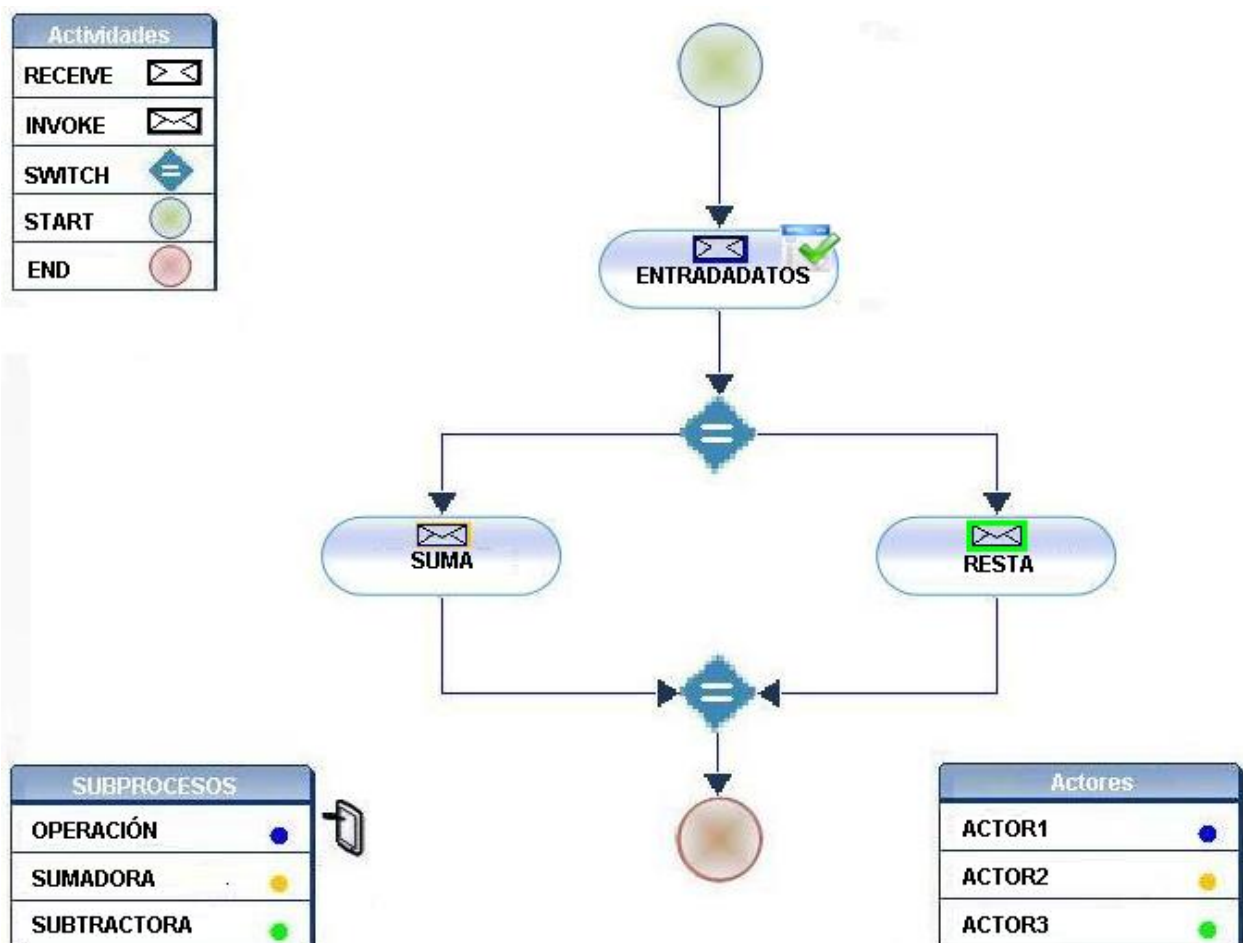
Actividades

| RECEIVE |
|---|
| INVOKE |
| SWITCH |
| START |
| END |

ENTRADADATOS

SUMA

RESTA

SUBPROCESOS

| OPERACIÓN |
|---|
| SUMADORA |
| SUBTRACTORA |

Actores

| ACTOR1 |
|---|
| ACTOR2 |
| ACTOR3 |